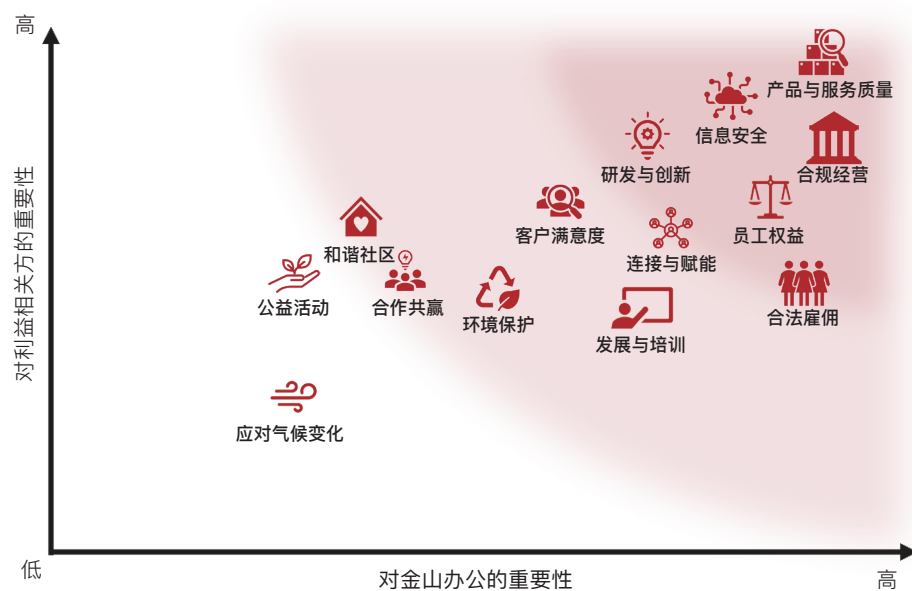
高

对利益相关方的重要性

产品与服务质量

信息安全

合规经营

研发与创新

员工权益

客户满意度

连接与赋能

和谐社区

公益活动

合作共赢

环境保护

合法雇佣

发展与培训

应对气候变化

低

对金山办公的重要性

高